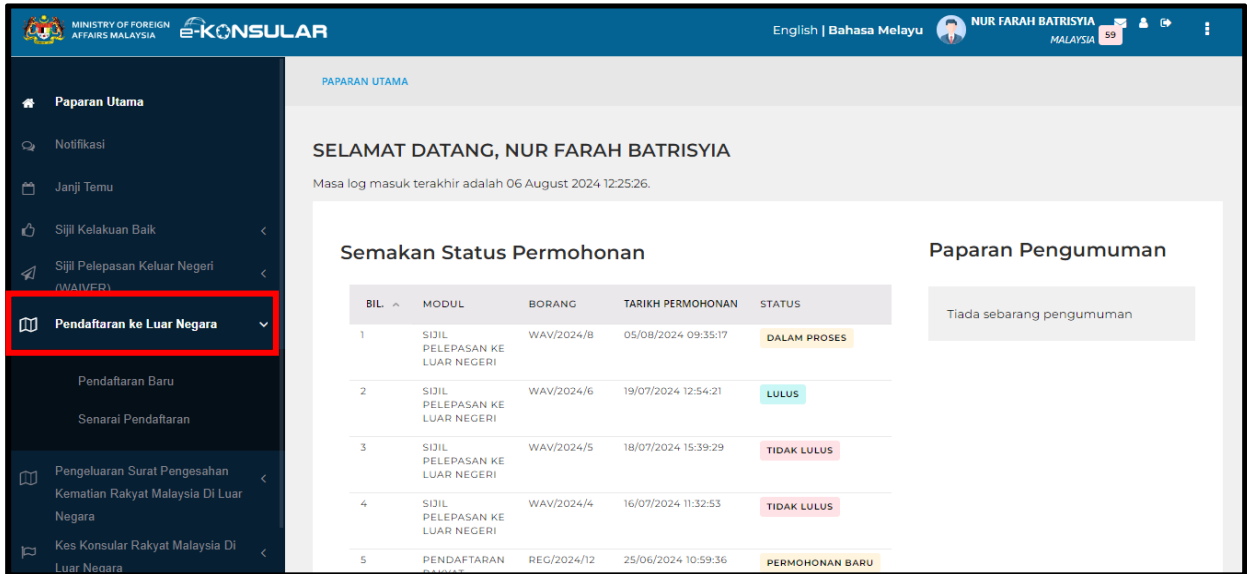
MINISTRY OF FOREIGN AFFAIRS MALAYSIA e-KONSULAR

English | Bahasa Melayu NUR FARAH BATRISYIA MALAYSIA 59

Paparan Utama
Notifikasi
Janji Temu
Sijil Kelakuan Baik
Sijil Pelepasan Keluar Negeri (WAIVER)
Pendaftaran ke Luar Negara
Pendaftaran Baru
Senarai Pendaftaran
Pengeluaran Surat Pengesahan Kematian Rakyat Malaysia Di Luar Negara
Kes Konsular Rakyat Malaysia Di Luar Negara

PAPARAN UTAMA

SELAMAT DATANG, NUR FARAH BATRISYIA

Masa log masuk terakhir adalah 06 August 2024 12:25:26.

Semakan Status Permohonan

| BIL. | MODUL | BORANG | TARIKH PERMOHONAN | STATUS |
|---|---|---|---|---|
| 1 | SIJIL PELEPASAN KE LUAR NEGERI | WAV/2024/8 | 05/08/2024 09:35:17 | DALAM PROSES |
| 2 | SIJIL PELEPASAN KE LUAR NEGERI | WAV/2024/6 | 19/07/2024 12:54:21 | LULUS |
| 3 | SIJIL PELEPASAN KE LUAR NEGERI | WAV/2024/5 | 18/07/2024 15:39:29 | TIDAK LULUS |
| 4 | SIJIL PELEPASAN KE LUAR NEGERI | WAV/2024/4 | 16/07/2024 11:32:53 | TIDAK LULUS |
| 5 | PENDAFTARAN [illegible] | REG/2024/12 | 25/06/2024 10:59:36 | PERMOHONAN BARU |

Paparan Pengumuman

Tiada sebarang pengumuman